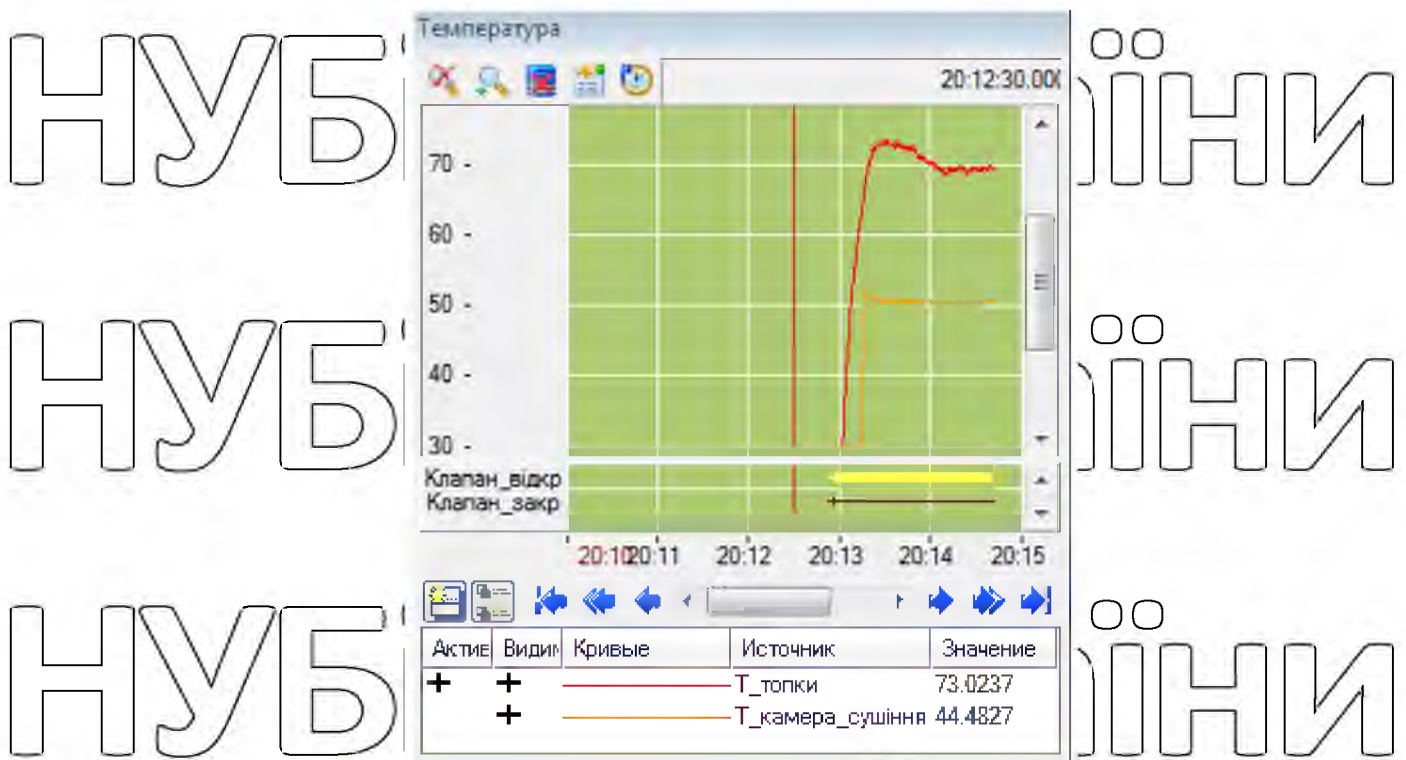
НУБ іни
НУБ іни
НУБ іни

Температура

20:12:30.00(

70 -
60 -
50 -
40 -
30 -

Клапан_відкр
Клапан_закр

20:10 20:11 20:12 20:13 20:14 20:15

| Актив | Видим | Кривые | Источник | Значение |
|---|---|---|---|---|
| + | + | | T_топки | 73.0237 |
| | + | | T_камера_сушіння | 44.4827 |